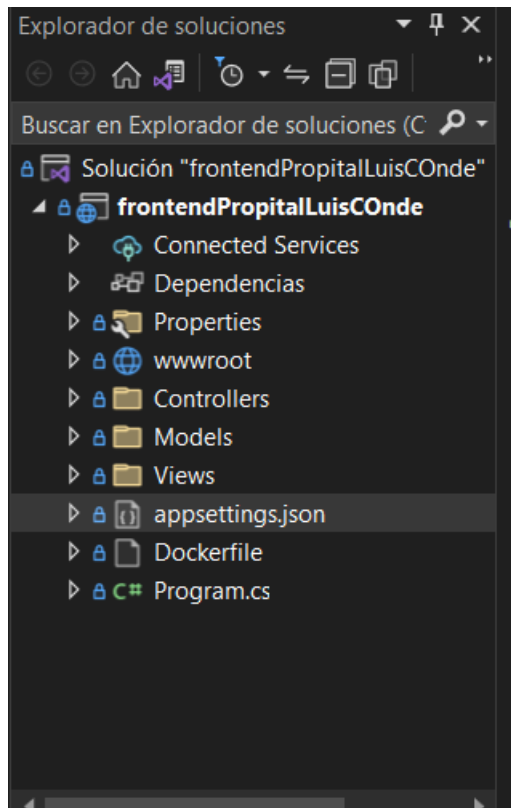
Explorador de soluciones

Buscar en Explorador de soluciones (C

Solución "frontendPropitalLuisCOnde"
frontendPropitalLuisCOnde
Connected Services
Dependencias
Properties
wwwroot
Controllers
Models
Views
appsettings.json
Dockerfile
C# Program.cs